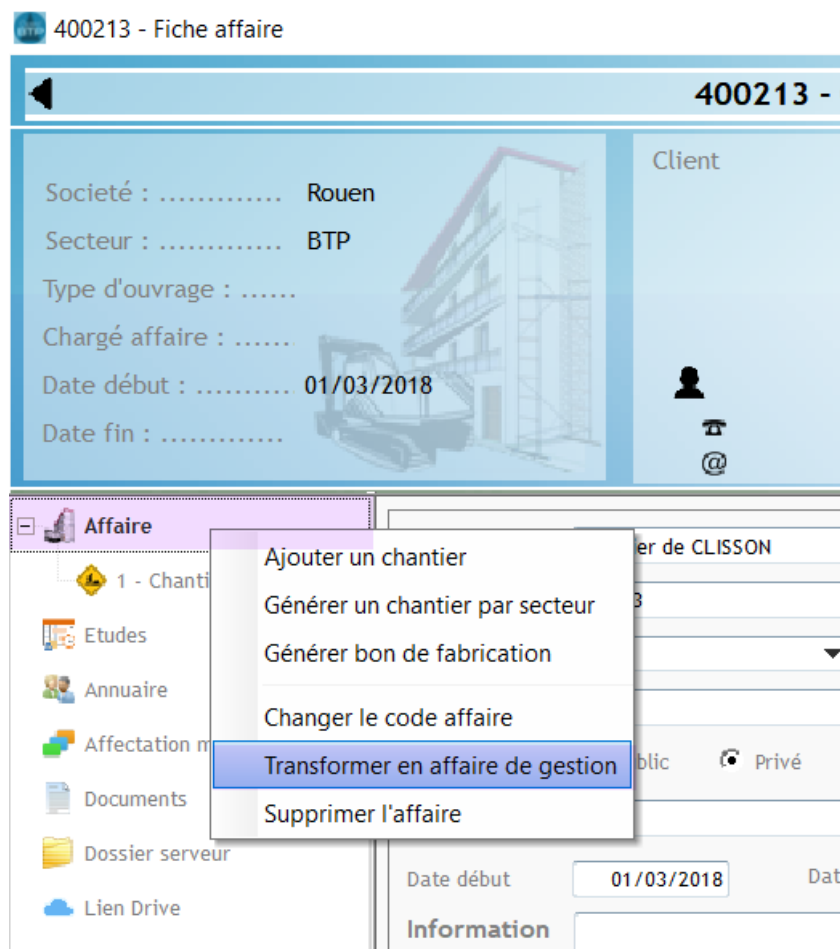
400213 - Fiche affaire

400213 -

Societé : ............ Rouen
Secteur : ............ BTP
Type d'ouvrage : ......
Chargé affaire : ......
Date début : .......... 01/03/2018
Date fin : ............

Client

@

Affaire
1 - Chanti
Etudes
Annuaire
Affectation m
Documents
Dossier serveur
Lien Drive

Ajouter un chantier
Générer un chantier par secteur
Générer bon de fabrication
Changer le code affaire
Transformer en affaire de gestion
Supprimer l'affaire

er de CLISSON
3
blic
Privé
Date début 01/03/2018
Dat
Information